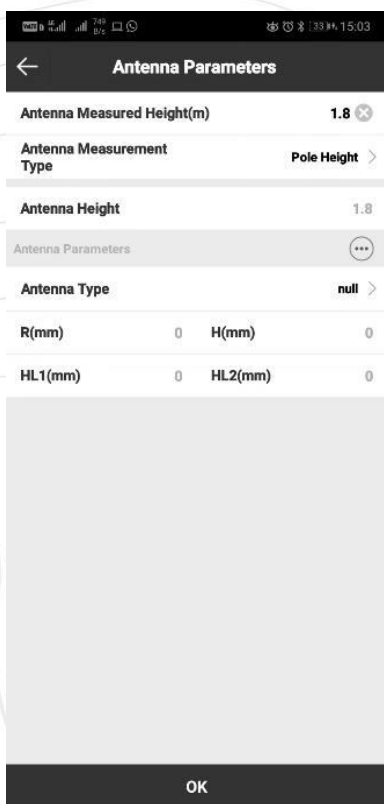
15:03

Antenna Parameters

Antenna Measured Height(m) 1.8

Antenna Measurement Type Pole Height

Antenna Height 1.8

Antenna Parameters

Antenna Type null

| R(mm) | 0 | H(mm) | 0 |
|---|---|---|---|
| HL1(mm) | 0 | HL2(mm) | 0 |

OK